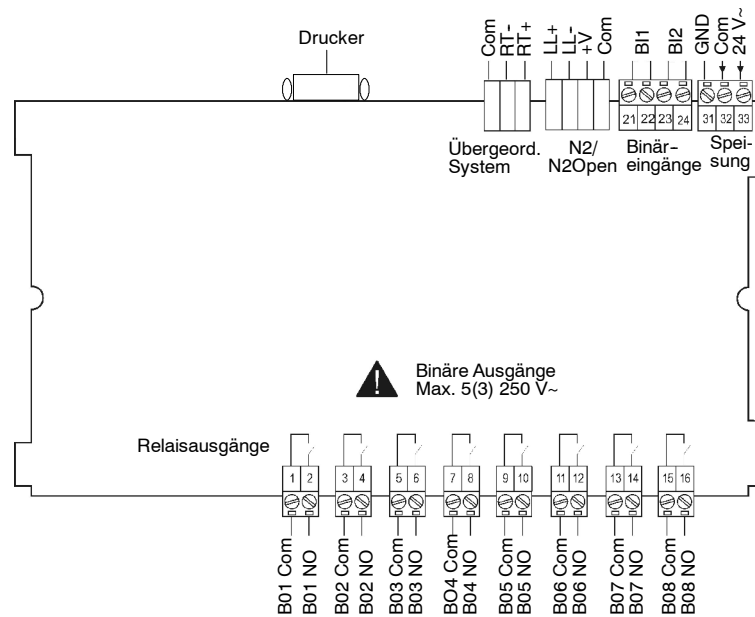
Drucker

Com
RT-
RT+

LL+
LL-
+V
Com

BI1
BI2

GND
Com
24 V~

21 22 23 24
31 32 33

Übergeord. System

N2/ N2Open

Binär-eingänge

Spei-sung

Binäre Ausgänge
Max. 5(3) 250 V~

Relaisausgänge

1 2 3 4 5 6 7 8 9 10 11 12 13 14 15 16

B01 Com
B01 NO
B02 Com
B02 NO
B03 Com
B03 NO
BO4 Com
B04 NO
B05 Com
B05 NO
B06 Com
B06 NO
B07 Com
B07 NO
B08 Com
B08 NO